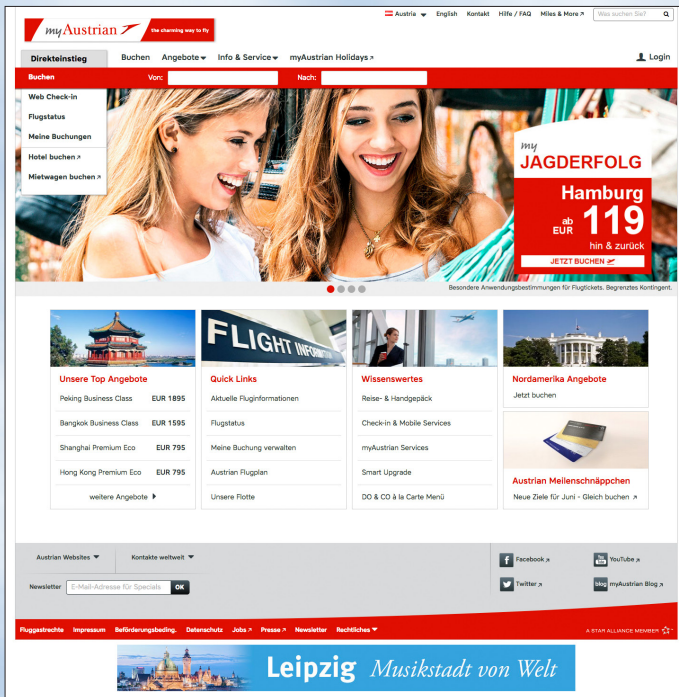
myAustrian the charming way to fly

Austria English Kontakt Hilfe / FAQ Miles & More ↗ Was suchen Sie?

Direkteinstieg Buchen Angebote Info & Service myAustrian Holidays ↗ Login

Buchen Von: Nach:

Web Check-in
Flugstatus
Meine Buchungen
Hotel buchen ↗
Mietwagen buchen ↗

my JAGDERFOLG
Hamburg
ab EUR 119
hin & zurück
JETZT BUCHEN

Besondere Anwendungsbestimmungen für Flugtickets. Begrenztes Kontingent.

FLIGHT INFORM

Unsere Top Angebote

| | |
|---|---|
| Peking Business Class | EUR 1895 |
| Bangkok Business Class | EUR 1595 |
| Shanghai Premium Eco | EUR 795 |
| Hong Kong Premium Eco | EUR 795 |

weitere Angebote

Quick Links
Aktuelle Fluginformationen
Flugstatus
Meine Buchung verwalten
Austrian Flugplan
Unsere Flotte

Wissenswertes
Reise- & Handgepäck
Check-in & Mobile Services
myAustrian Services
Smart Upgrade
DO & CO à la Carte Menü

Nordamerika Angebote
Jetzt buchen

Austrian Meilenschnäppchen
Neue Ziele für Juni - Gleich buchen ↗

Austrian Websites Kontakte weltweit

Newsletter E-Mail-Adresse für Specials OK

Facebook ↗ YouTube ↗
Twitter ↗ blog myAustrian Blog ↗

Fluggastrechte Impressum Beförderungsbeding. Datenschutz Jobs ↗ Presse ↗ Newsletter Rechtliches

A STAR ALLIANCE MEMBER

Leipzig Musikstadt von Welt